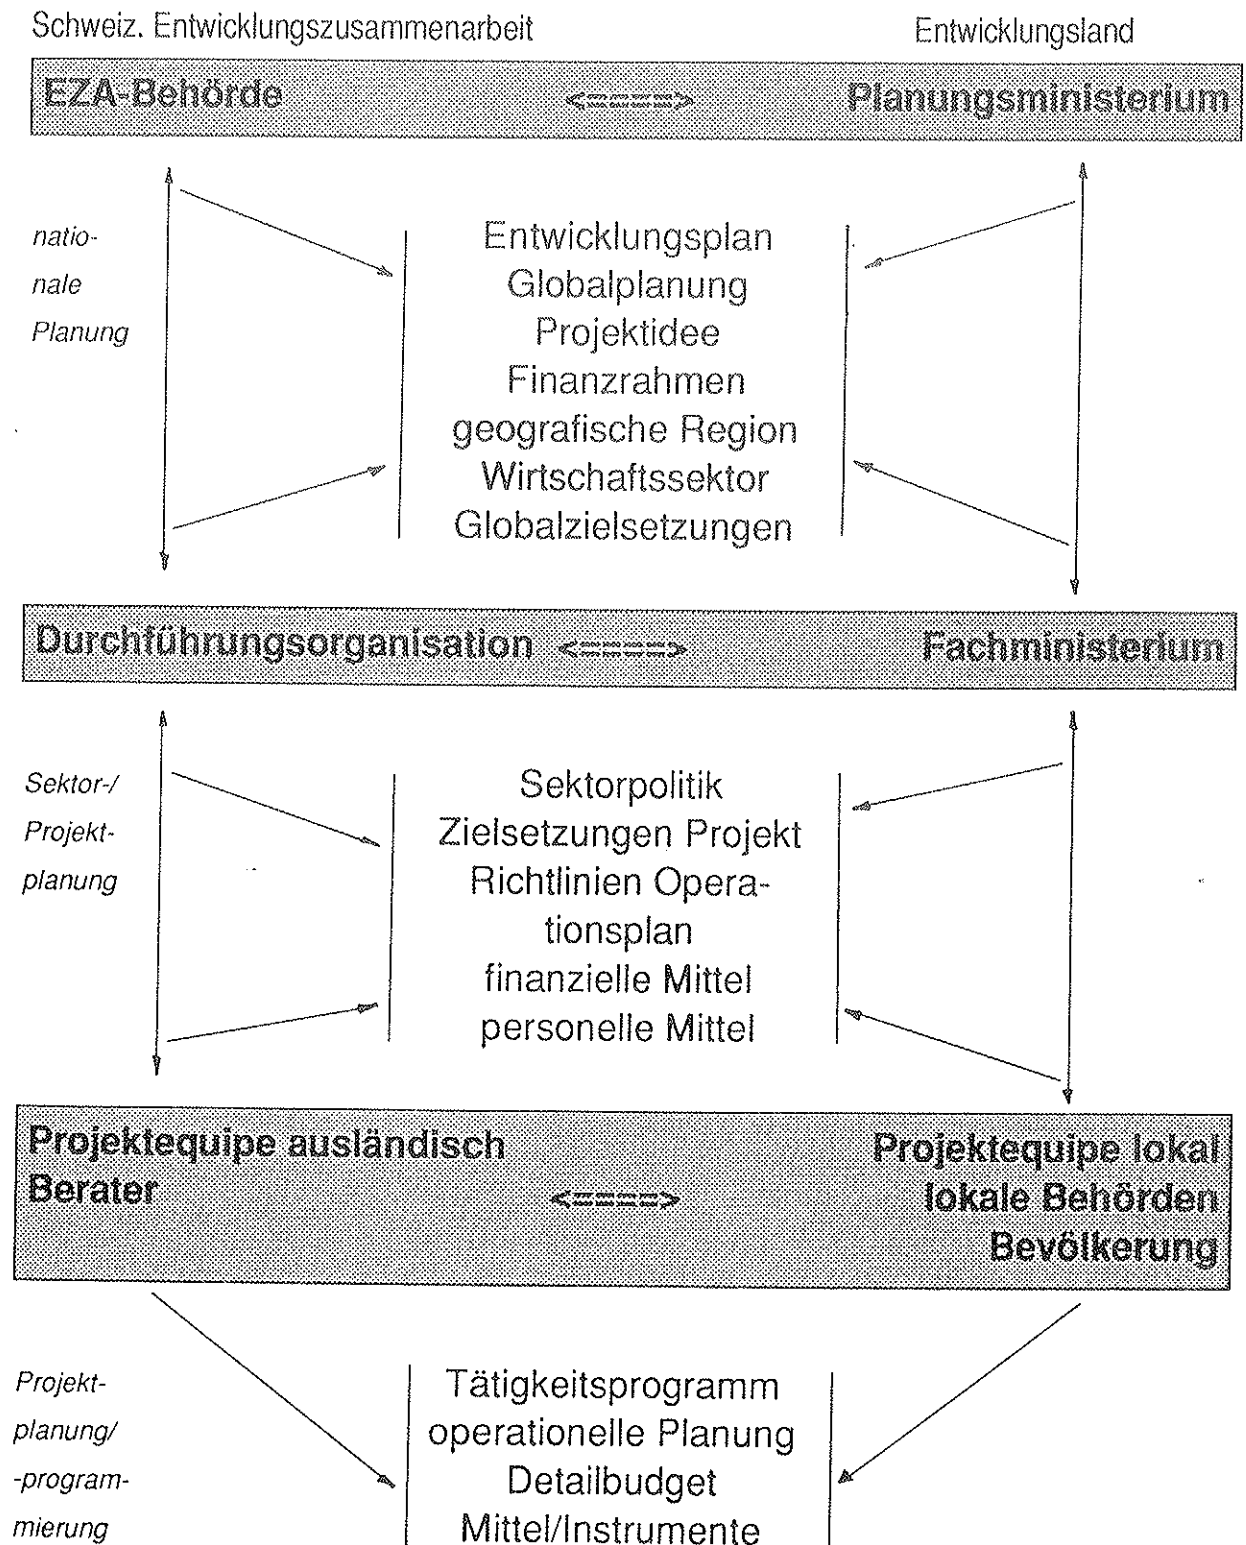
Schweiz. Entwicklungszusammenarbeit

Entwicklungsland

EZA-Behörde <====> Planungsministerium

nationale Planung

Entwicklungsplan
Globalplanung
Projektidee
Finanzrahmen
geografische Region
Wirtschaftssektor
Globalzielsetzungen

Durchführungsorganisation <====> Fachministerium

Sektor-/ Projektplanung

Sektorpolitik
Zielsetzungen Projekt
Richtlinien Operationsplan
finanzielle Mittel
personelle Mittel

Projektequipe ausländisch Berater <====> Projektequipe lokal lokale Behörden Bevölkerung

Projektplanung/ -programmierung

Tätigkeitsprogramm
operationelle Planung
Detailbudget
Mittel/Instrumente